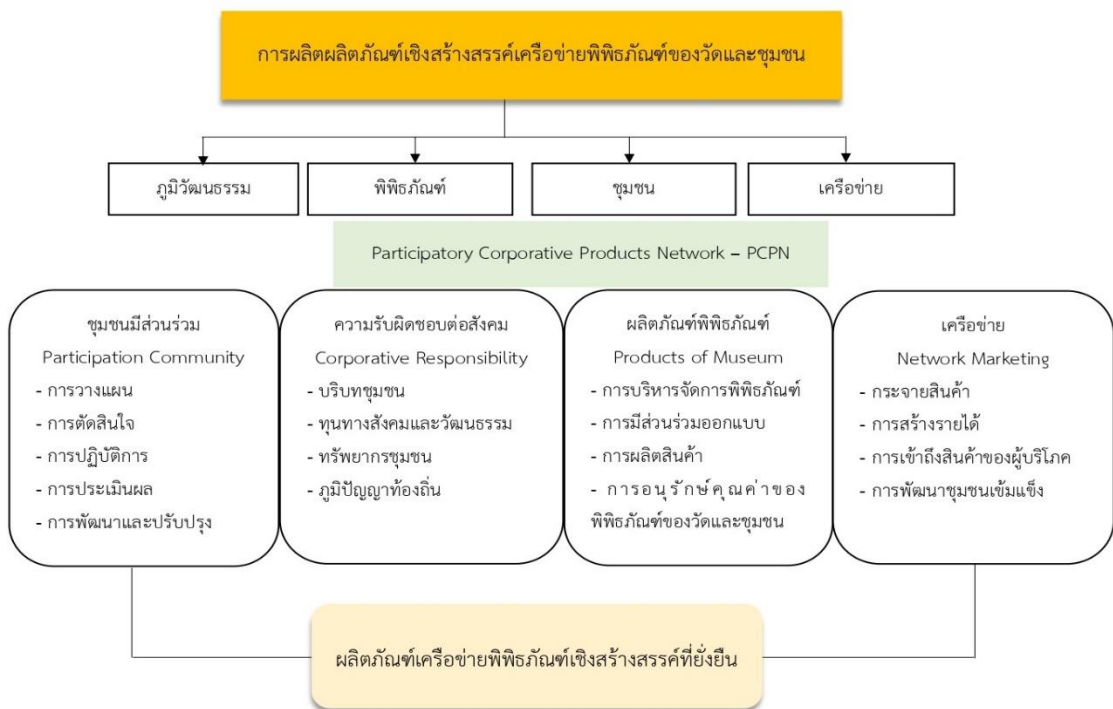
การผลิตผลิตภัณฑ์เชิงสร้างสรรค์เครือข่ายพิพิธภัณฑ์ของวัดและชุมชน

ภูมิวัฒนธรรม

พิพิธภัณฑ์

ชุมชน

เครือข่าย

Participatory Corporative Products Network – PCPN

ชุมชนมีส่วนร่วม
Participation Community
- การวางแผน
- การตัดสินใจ
- การปฏิบัติการ
- การประเมินผล
- การพัฒนาและปรับปรุง

ความรับผิดชอบต่อสังคม
Corporative Responsibility
- บริบทชุมชน
- ทุนทางสังคมและวัฒนธรรม
- ทรัพยากรชุมชน
- ภูมิปัญญาท้องถิ่น

ผลิตภัณฑ์พิพิธภัณฑ์
Products of Museum
- การบริหารจัดการพิพิธภัณฑ์
- การมีส่วนร่วมออกแบบ
- การผลิตสินค้า
- การอนุรักษ์คุณค่าของพิพิธภัณฑ์ของวัดและชุมชน

เครือข่าย
Network Marketing
- กระจายสินค้า
- การสร้างรายได้
- การเข้าถึงสินค้าของผู้บริโภค
- การพัฒนาชุมชนเข้มแข็ง

ผลิตภัณฑ์เครือข่ายพิพิธภัณฑ์เชิงสร้างสรรค์ที่ยั่งยืน